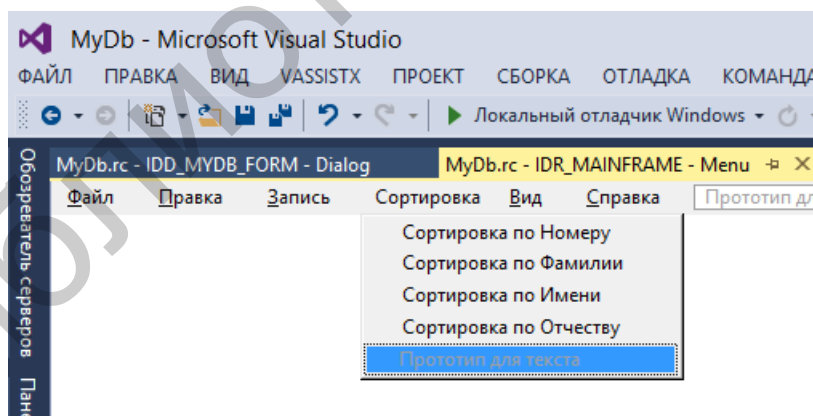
MyDb - Microsoft Visual Studio
ФАЙЛ ПРАВКА ВИД VASSISTX ПРОЕКТ СБОРКА ОТЛАДКА КОМАНДА
Локальный отладчик Windows
Обозреватель серверов
Пане
MyDb.rc - IDD_MYDB_FORM - Dialog
MyDb.rc - IDR_MAINFRAME - Menu
Файл Правка Запись Сортировка Вид Справка Прототип дл
Сортировка по Номеру
Сортировка по Фамилии
Сортировка по Имени
Сортировка по Отчеству
Прототип для текста